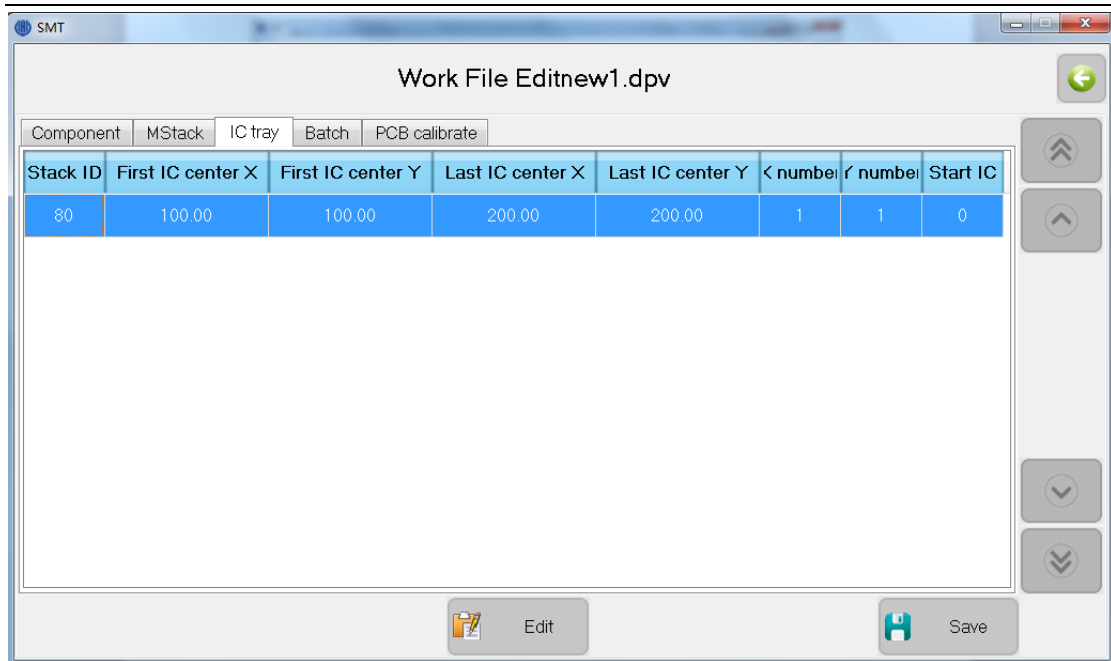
SMT

Work File Editnew1.dpv

Component | MStack | IC tray | Batch | PCB calibrate

| Stack ID | First IC center X | First IC center Y | Last IC center X | Last IC center Y | < numbe | Y numbe | Start IC |
|---|---|---|---|---|---|---|---|
| 80 | 100.00 | 100.00 | 200.00 | 200.00 | 1 | 1 | 0 |

Edit

Save